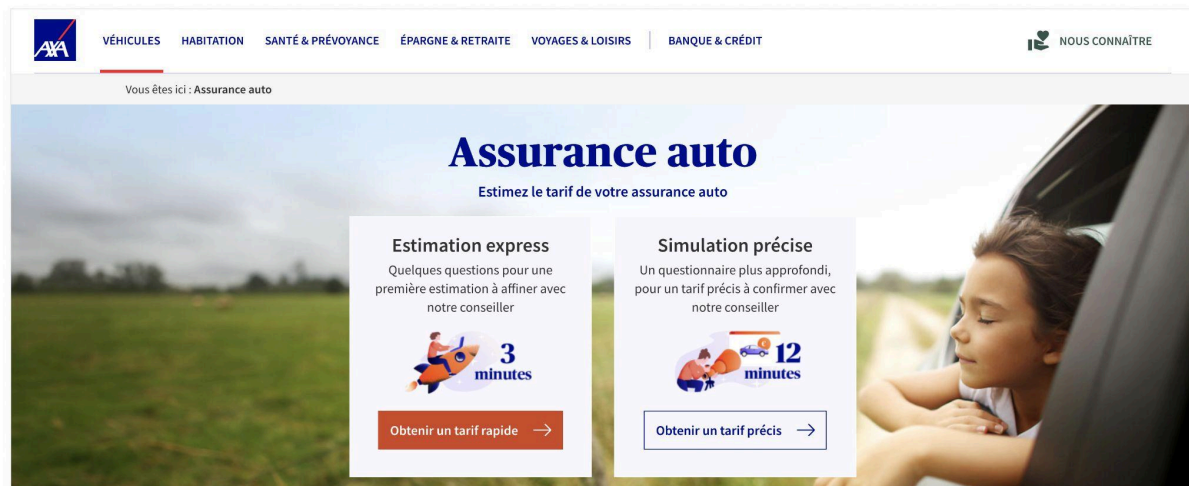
AXA

VÉHICULES HABITATION SANTÉ & PRÉVOYANCE ÉPARGNE & RETRAITE VOYAGES & LOISIRS BANQUE & CRÉDIT

NOUS CONNAÎTRE

Vous êtes ici : Assurance auto

Assurance auto

Estimez le tarif de votre assurance auto

Estimation express

Quelques questions pour une première estimation à affiner avec notre conseiller

3 minutes

Obtenir un tarif rapide →

Simulation précise

Un questionnaire plus approfondi, pour un tarif précis à confirmer avec notre conseiller

12 minutes

Obtenir un tarif précis →